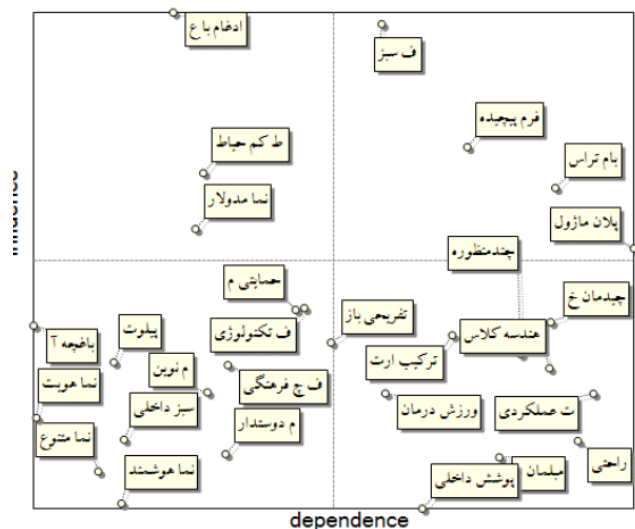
influence

ادغام با ع

ف سبز

فرم پیچیده

ط کم حیاط

بام تراس

نما مدولار

پلان ماژول

چندمنظوره

حمایتی م

تفریحی باز

چیدمان خ

پیلوت

ف تکنولوژی

هندسه کلاس

باغچه آ

م نوین

ترکیب ارت

نما هویت

ف چ فرهنگی

ورزش درمان

سبز داخلی

ت عملکردی

نما متنوع

م دوستدار

راحتی

مبلمان

نما هوشمند

پوشش داخلی

dependence